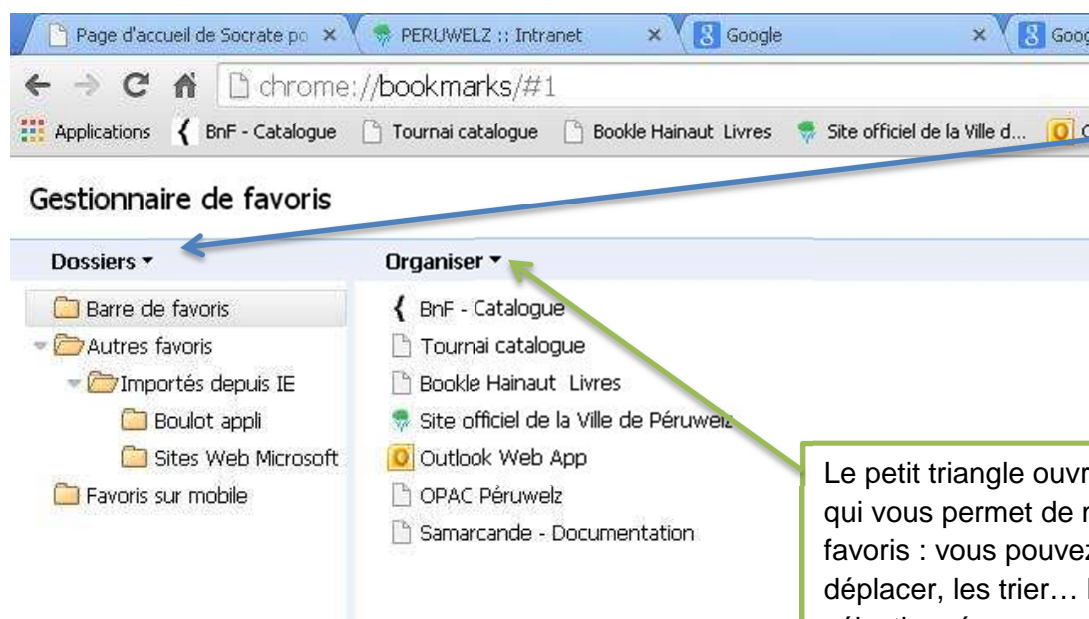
Page d'accueil de Socrate po ×
PERUWELZ :: Intranet ×
Google ×
Goog

chrome://bookmarks/#1

Applications
BnF - Catalogue
Tournai catalogue
Bookle Hainaut Livres
Site officiel de la Ville d...

Gestionnaire de favoris

Dossiers ▾
Organiser ▾

Barre de favoris
Autres favoris
Importés depuis IE
Boulot appli
Sites Web Microsoft
Favoris sur mobile

BnF - Catalogue
Tournai catalogue
Bookle Hainaut Livres
Site officiel de la Ville de Péruwelz
Outlook Web App
OPAC Péruwelz
Samarcande - Documentation

Le petit triangle ouvr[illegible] qui vous permet de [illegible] favoris : vous pouvez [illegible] déplacer, les trier… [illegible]